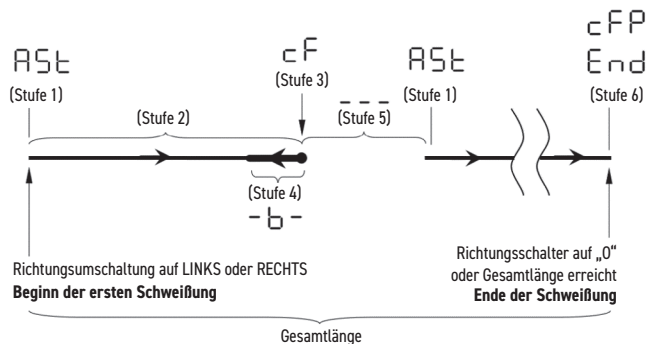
ASt
(Stufe 1)

cF
(Stufe 3)

ASt
(Stufe 1)

cFP
End
(Stufe 6)

(Stufe 2)

- - -
(Stufe 5)

(Stufe 4)
-b-

Richtungsumschaltung auf LINKS oder RECHTS
**Beginn der ersten Schweißung**

Richtungsschalter auf „0"
oder Gesamtlänge erreicht
**Ende der Schweißung**

Gesamtlänge